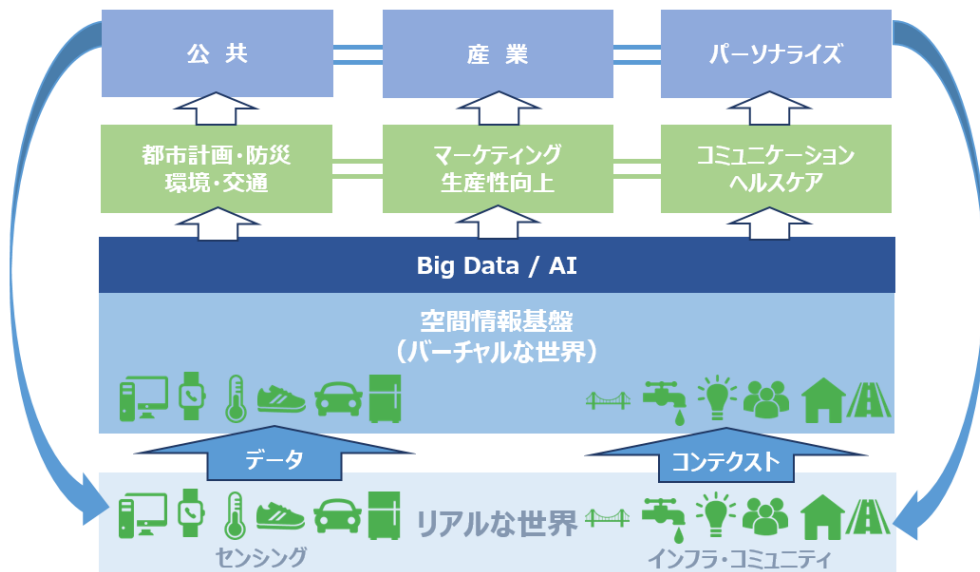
公 共

産 業

パーソナライズ

都市計画・防災
環境・交通

マーケティング
生産性向上

コミュニケーション
ヘルスケア

Big Data / AI

空間情報基盤
（バーチャルな世界）

データ

コンテクスト

リアルな世界

センシング

インフラ・コミュニティ